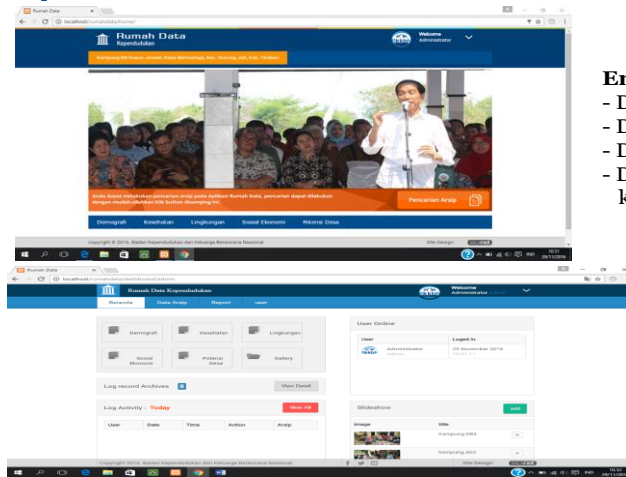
Rumah Data
localhost/rumahdata/home/

Rumah Data
Kependudukan

Welcome
Administrator

Kampung KB Gaaun, Jenak Desa Werkelage, Kec. Gunung Jati, Kab. Cirebon

Anda dapat melakukan pencarian arsip pada Aplikasi Rumah Data, pencarian dapat dilakukan dengan mudah silahkan klik button disamping ini.

Pencarian Arsip

Demografi
Kesehatan
Lingkungan
Sosial Ekonomi
Potensi Desa

Copyright © 2016. Badan Kependudukan dan Keluarga Berencana Nasional
Site Design

En
- D
- D
- D
- D
k

Rumah Data
localhost/rumahdata/dashboard/admin

Rumah Data Kependudukan

Welcome
Administrator

Beranda
Data Arsip
Report
user

Demografi
Kesehatan
Lingkungan
Sosial Ekonomi
Potensi Desa
Gallery

Log record Archives
View Detail

Log Activity : Today
View All

| User | Date | Time | Action | Arsip |
|---|---|---|---|---|

User Online

| User | Logged In |
|---|---|
| Administrator | 29 November 2016 |

Slideshow
add

| Image | title |
|---|---|
| | Kampung KB4 |
| | Kampung KB3 |

Copyright 2016. Badan Kependudukan dan Keluarga Berencana Nasional
Site Design